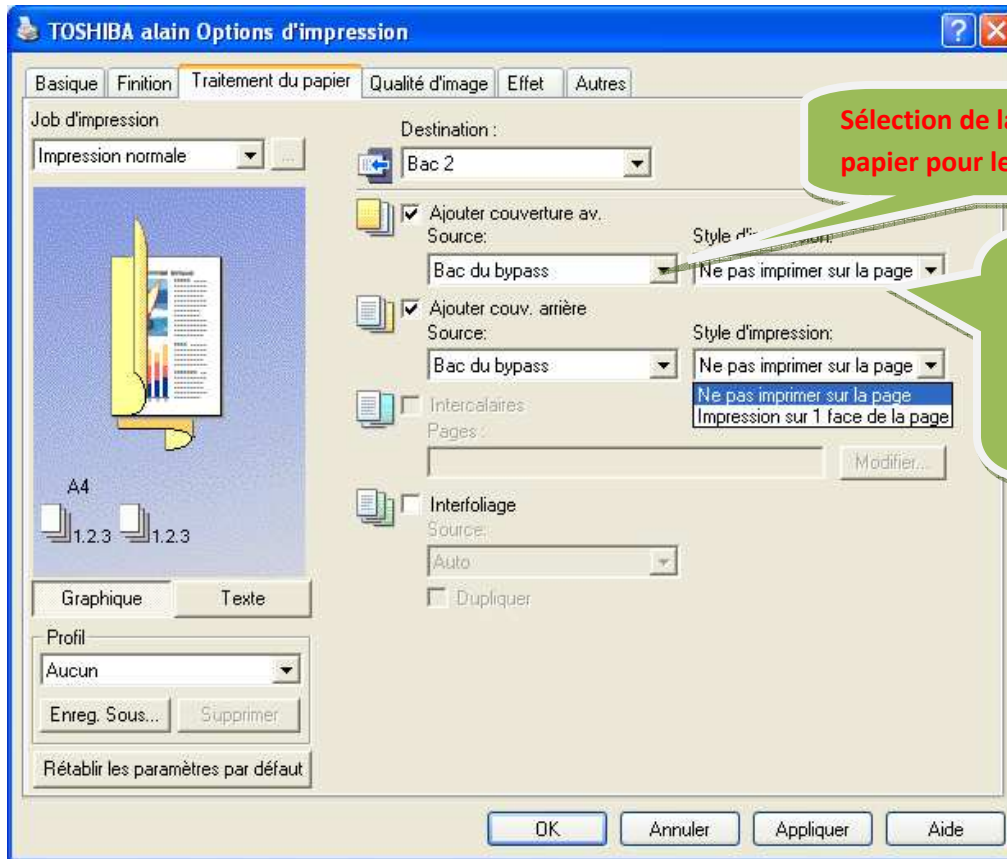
TOSHIBA alain Options d'impression

Basique | Finition | Traitement du papier | Qualité d'image | Effet | Autres

Job d'impression
Impression normale

A4
1.2.3 1.2.3

Graphique | Texte

Profil
Aucun
Enreg. Sous... | Supprimer

Rétablir les paramètres par défaut

Destination :
Bac 2

Ajouter couverture av.
Source:
Bac du bypass
Style d'i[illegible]
Ne pas imprimer sur la page

Ajouter couv. arrière
Source:
Bac du bypass
Style d'impression:
Ne pas imprimer sur la page
Ne pas imprimer sur la page
Impression sur 1 face de la page

Intercalaires
Pages :
Modifier...

Interfoliage
Source:
Auto
Dupliquer

Sélection de l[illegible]
papier pour l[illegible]

OK | Annuler | Appliquer | Aide